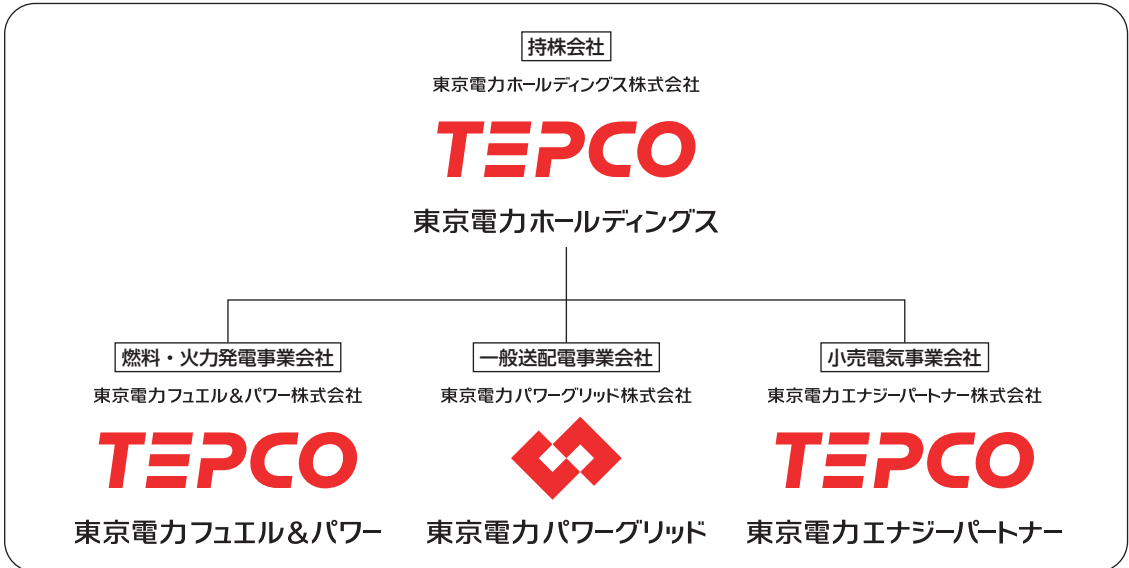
持株会社

東京電力ホールディングス株式会社

TEPCO

東京電力ホールディングス

燃料・火力発電事業会社

東京電力フュエル＆パワー株式会社

TEPCO

東京電力フュエル＆パワー

一般送配電事業会社

東京電力パワーグリッド株式会社

東京電力パワーグリッド

小売電気事業会社

東京電力エナジーパートナー株式会社

TEPCO

東京電力エナジーパートナー